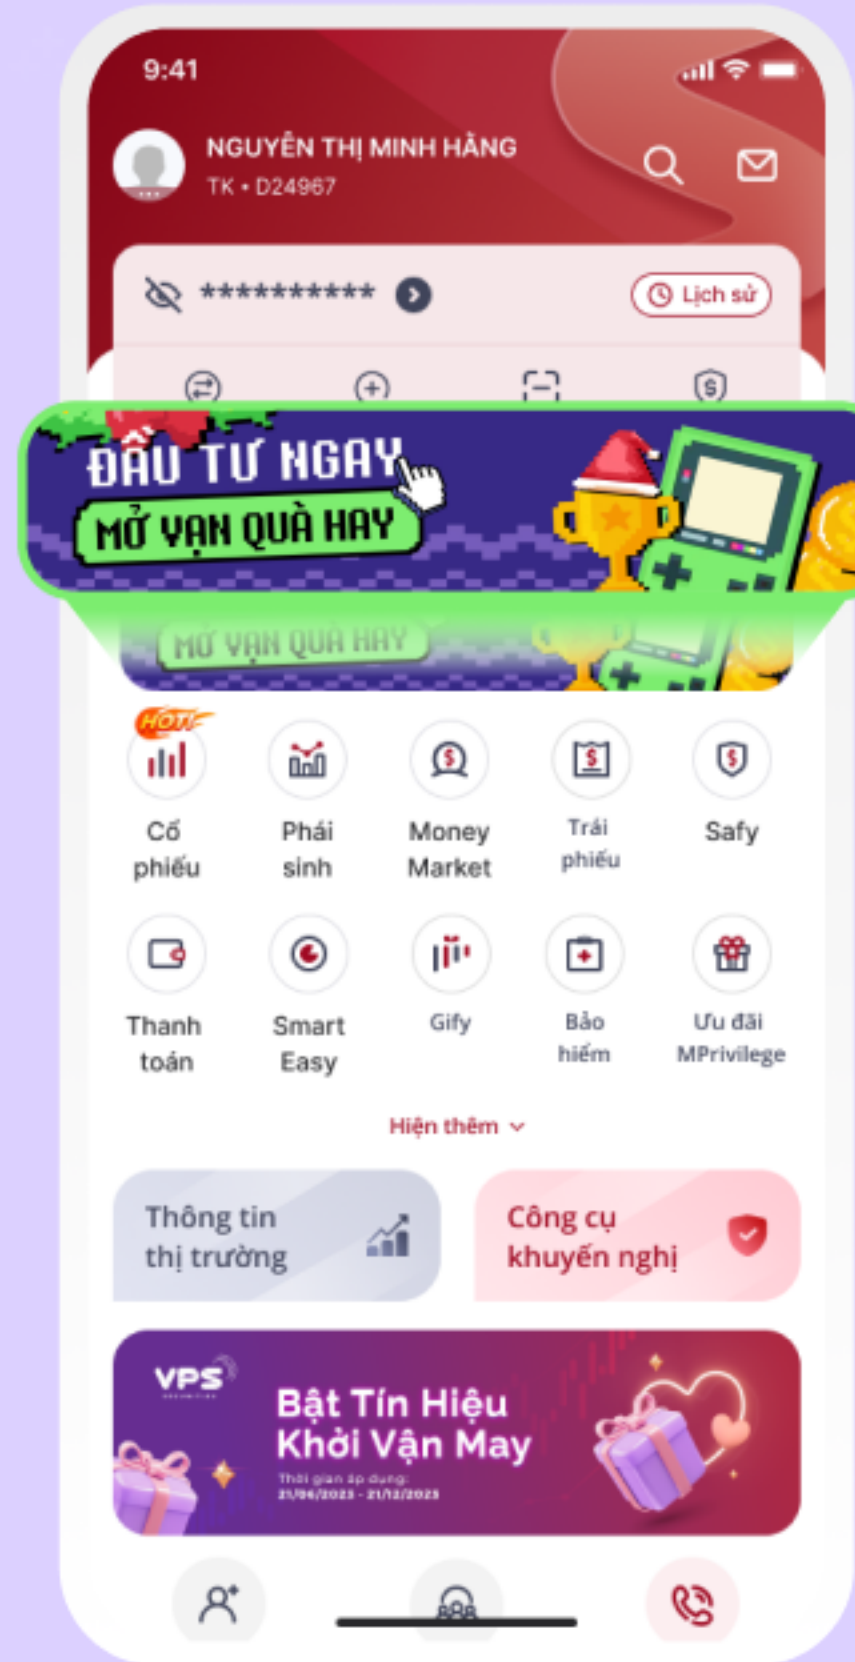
9:41

NGUYÊN THỊ MINH HẰNG
TK • D24967

***********

Lịch sử

ĐẦU TƯ NGAY
MỞ VẠN QUÀ HAY

MỞ VẠN QUÀ HAY

HOT!
Cổ phiếu

Phái sinh

Money Market

Trái phiếu

Safy

Thanh toán

Smart Easy

Gify

Bảo hiểm

Ưu đãi MPrivilege

Hiện thêm

Thông tin thị trường

Công cụ khuyến nghị

VPS

Bật Tín Hiệu Khởi Vận May
Thời gian áp dụng: 21/06/2023 - 21/12/2023